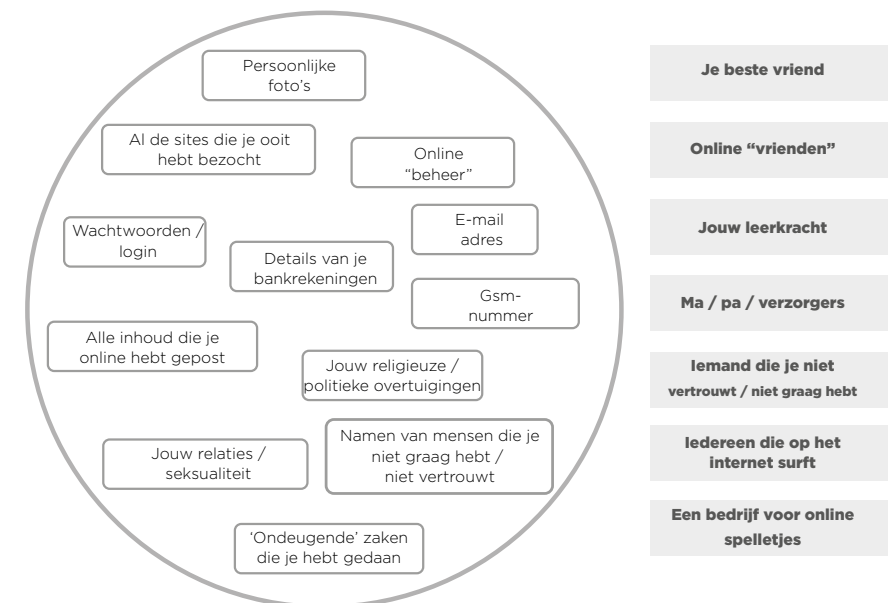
Persoonlijke foto's

Al de sites die je ooit hebt bezocht

Online "beheer"

Wachtwoorden / login

E-mail adres

Details van je bankrekeningen

Gsm-nummer

Alle inhoud die je online hebt gepost

Jouw religieuze / politieke overtuigingen

Jouw relaties / seksualiteit

Namen van mensen die je niet graag hebt / niet vertrouwt

'Ondeugende' zaken die je hebt gedaan

Je beste vriend

Online "vrienden"

Jouw leerkracht

Ma / pa / verzorgers

Iemand die je niet vertrouwt / niet graag hebt

Iedereen die op het internet surft

Een bedrijf voor online spelletjes